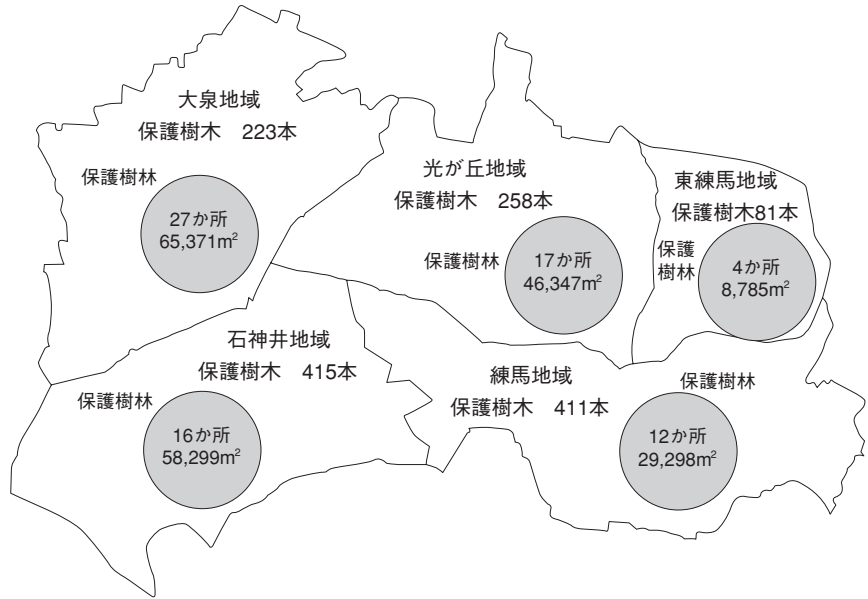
大泉地域
保護樹木　223本

保護樹林

27か所
65,371m$^2$

光が丘地域
保護樹木　258本

保護樹林

17か所
46,347m$^2$

東練馬地域
保護樹木81本

保護樹林

4か所
8,785m$^2$

石神井地域
保護樹木　415本

保護樹林

16か所
58,299m$^2$

練馬地域
保護樹木　411本

保護樹林

12か所
29,298m$^2$